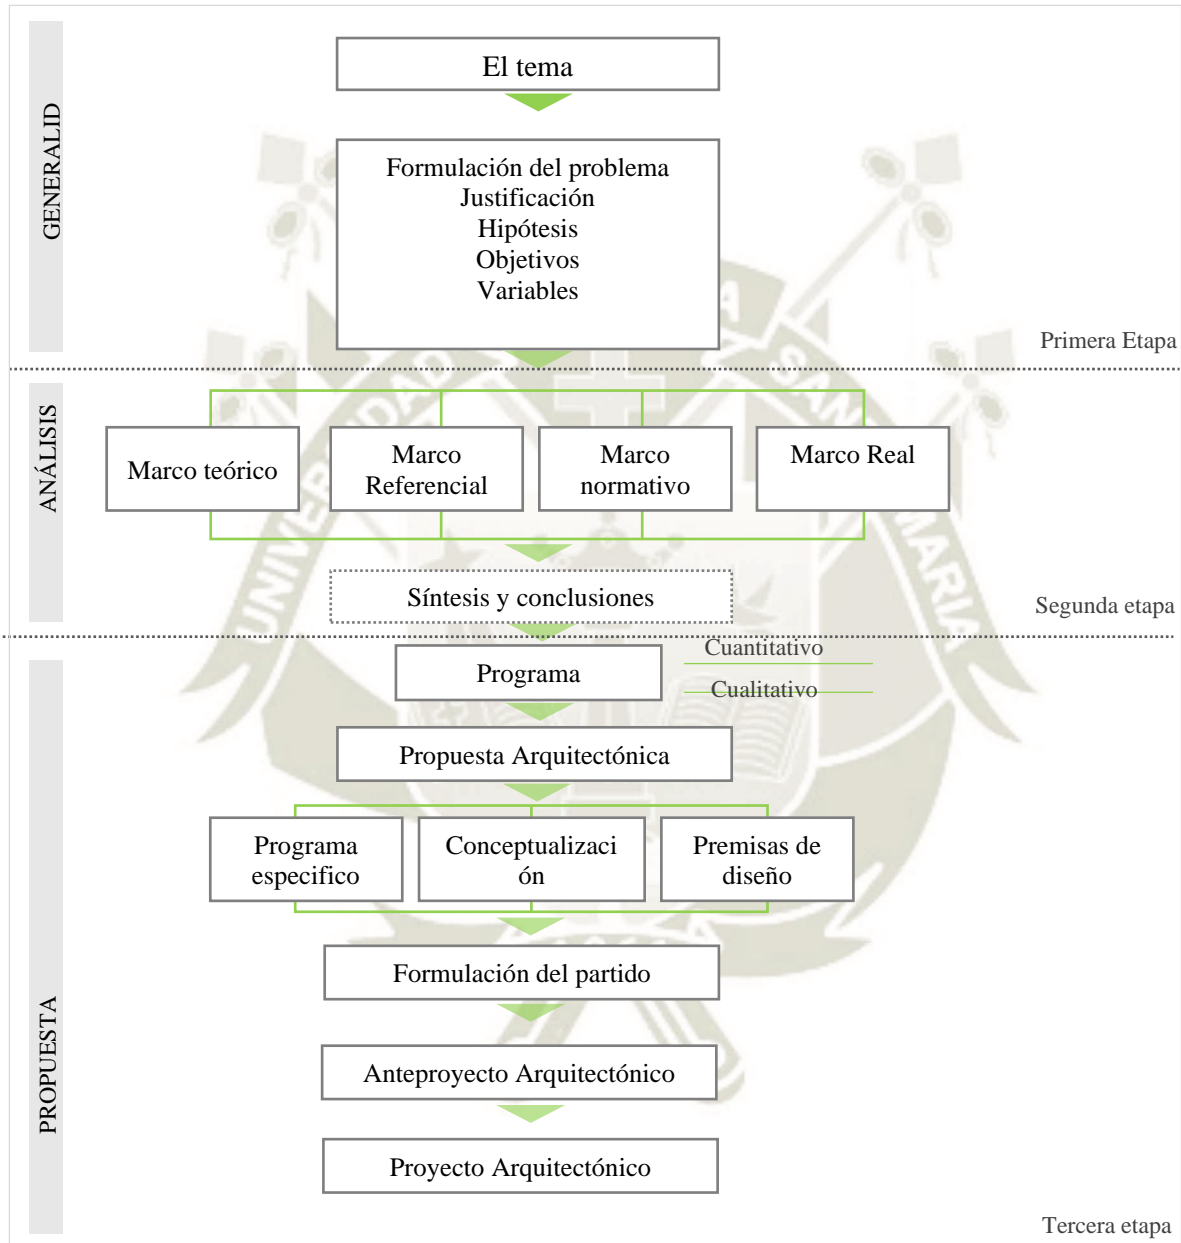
GENERALID

El tema

Formulación del problema
Justificación
Hipótesis
Objetivos
Variables

Primera Etapa

ANÁLISIS

Marco teórico

Marco Referencial

Marco normativo

Marco Real

Síntesis y conclusiones

Segunda etapa

PROPUESTA

Programa

Cuantitativo

Cualitativo

Propuesta Arquitectónica

Programa especifico

Conceptualizaci ón

Premisas de diseño

Formulación del partido

Anteproyecto Arquitectónico

Proyecto Arquitectónico

Tercera etapa